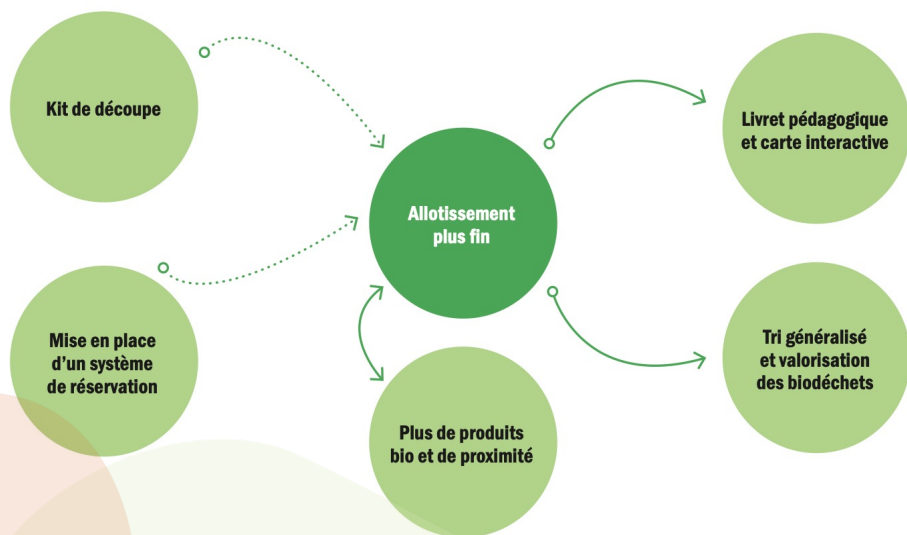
Kit de découpe

Mise en place d'un système de réservation

Allotissement plus fin

Plus de produits bio et de proximité

Livret pédagogique et carte interactive

Tri généralisé et valorisation des biodéchets